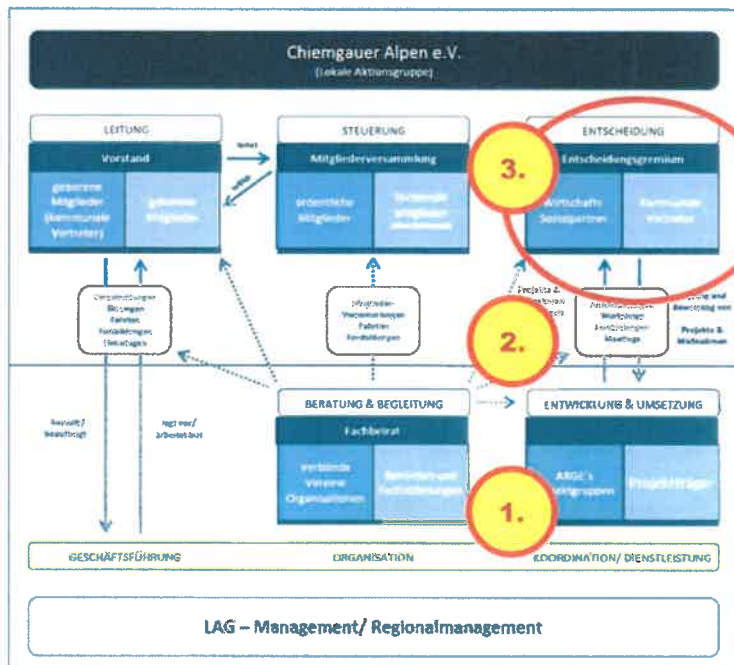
Chiemgauer Alpen e.V.
(Lokale Aktionsgruppe)

LEITUNG

Vorstand

geborene Mitglieder (kommunale Vertreter)

gekorene Mitglieder

leitet

wählt

STEUERUNG

Mitgliederversammlung

ordentliche Mitglieder

fördernde Mitglieder

ENTSCHEIDUNG

3.

Entscheidungsgremium

Wirtschafts-Sozialpartner

Kommunale Vertreter

Projekte & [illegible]

Beratung und Bewertung von Projekte & Maßnahmen

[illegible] Sitzungen Fahrten Fortbildungen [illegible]

Mitglieder-Versammlungen Fahrten Fortbildungen

2.

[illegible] Workshops Fortbildungen Meetings

beruft / beauftragt

legt vor / arbeitet aus

BERATUNG & BEGLEITUNG

Fachbeirat

Verbände Vereine Organisationen

Behörden und Fachstellungen

ENTWICKLUNG & UMSETZUNG

ARGE's Projektgruppen

Projektträger

1.

GESCHÄFTSFÜHRUNG

ORGANISATION

KOORDINATION/ DIENSTLEISTUNG

LAG – Management/ Regionalmanagement